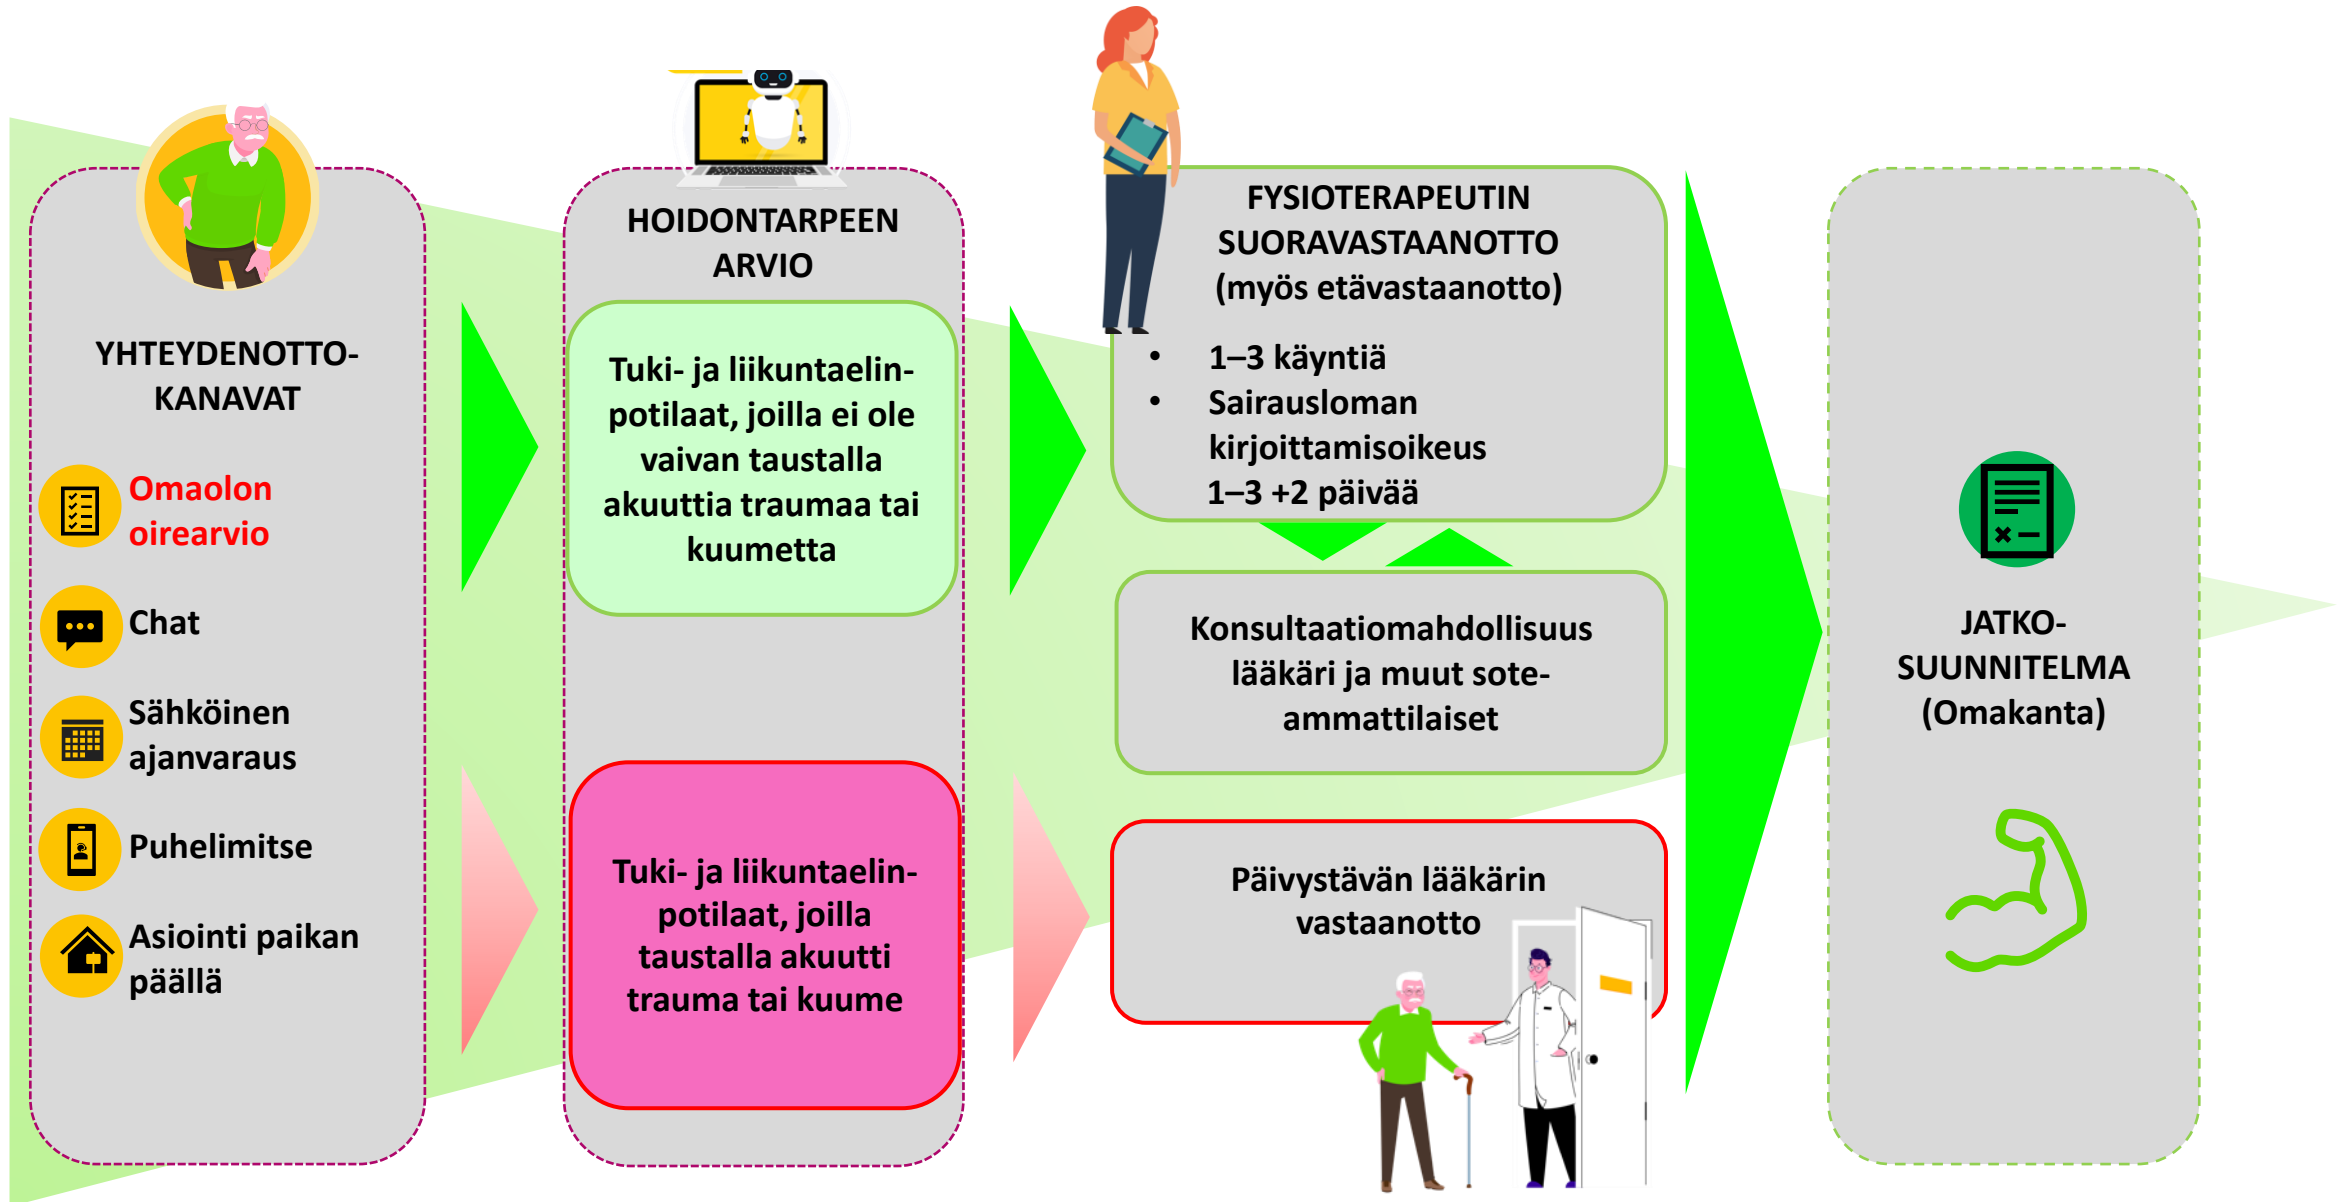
YHTEYDENOTTO-KANAVAT

Omaolon oirearvio

Chat

Sähköinen ajanvaraus

Puhelimitse

Asiointi paikan päällä

HOIDONTARPEEN ARVIO

Tuki- ja liikuntaelin-potilaat, joilla ei ole vaivan taustalla akuuttia traumaa tai kuumetta

Tuki- ja liikuntaelin-potilaat, joilla taustalla akuutti trauma tai kuume

FYSIOTERAPEUTIN SUORAVASTAANOTTO (myös etävastaanotto)

• 1–3 käyntiä
• Sairausloman kirjoittamisoikeus
1–3 +2 päivää

Konsultaatiomahdollisuus lääkäri ja muut sote-ammattilaiset

Päivystävän lääkärin vastaanotto

JATKO-SUUNNITELMA (Omakanta)